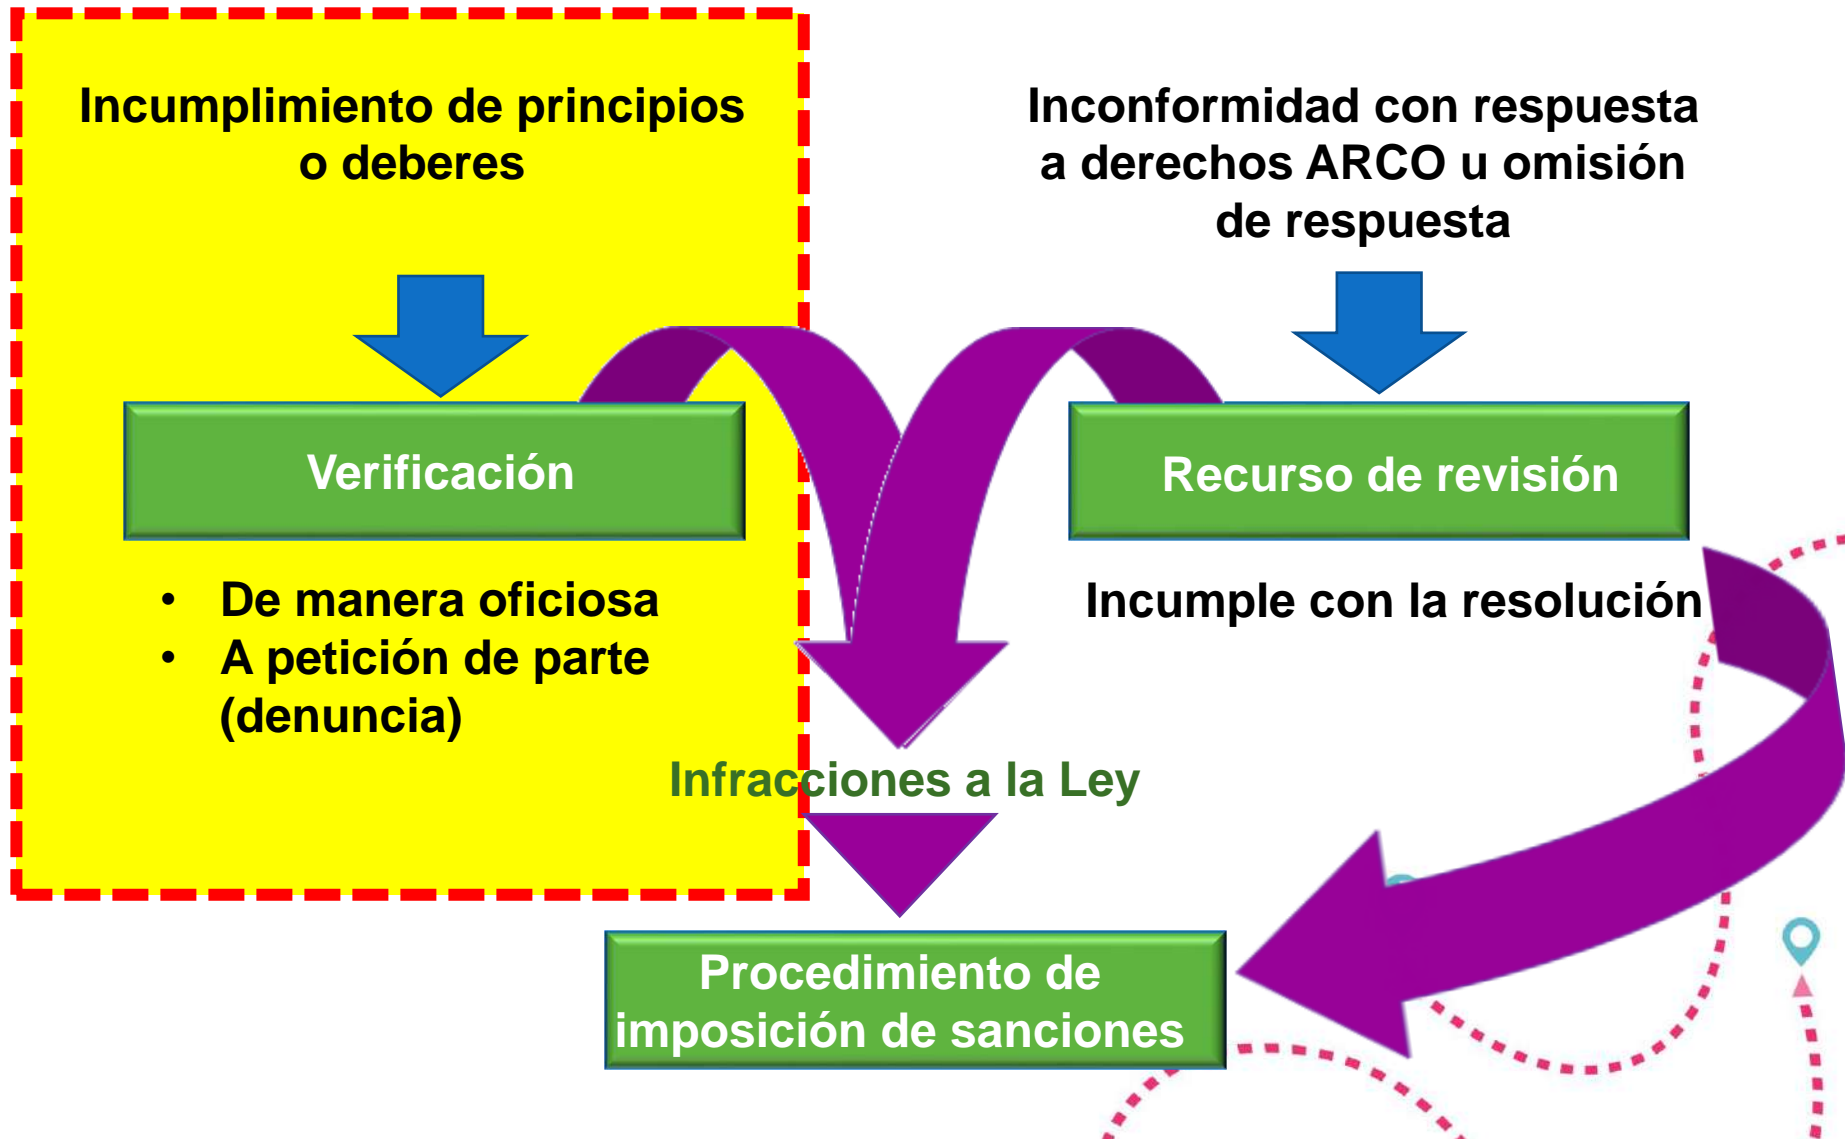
Incumplimiento de principios o deberes

Inconformidad con respuesta a derechos ARCO u omisión de respuesta

Verificación

Recurso de revisión

• De manera oficiosa
• A petición de parte (denuncia)

Incumple con la resolución

Infracciones a la Ley

Procedimiento de imposición de sanciones